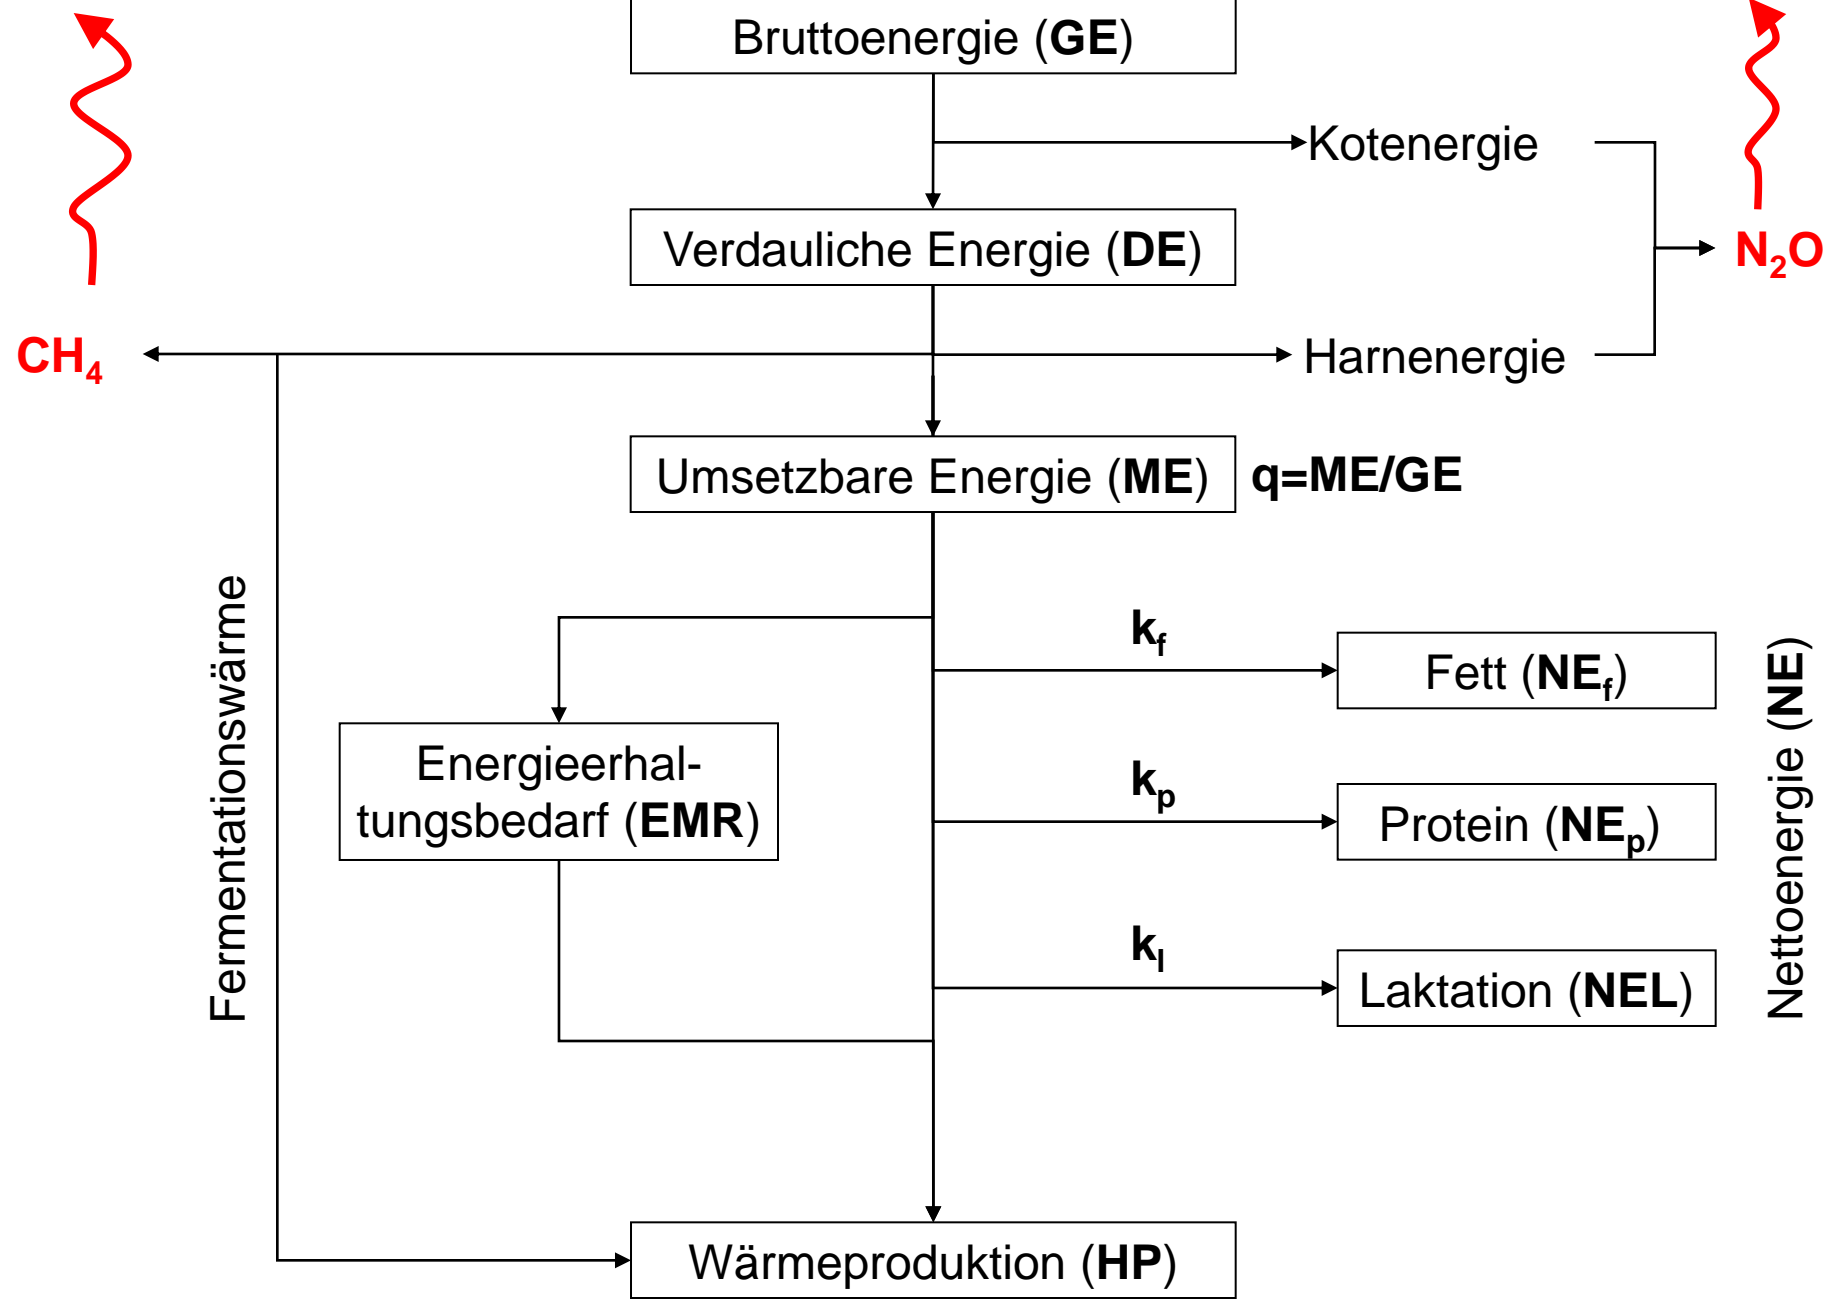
Bruttoenergie (GE)

Kotenergie

Verdauliche Energie (DE)

$N_2O$

$CH_4$

Harnenergie

Umsetzbare Energie (ME)

q=ME/GE

Fermentationswärme

$k_f$

Fett ($NE_f$)

Energieerhaltungsbedarf (EMR)

$k_p$

Protein ($NE_p$)

$k_l$

Laktation (NEL)

Nettoenergie (NE)

Wärmeproduktion (HP)